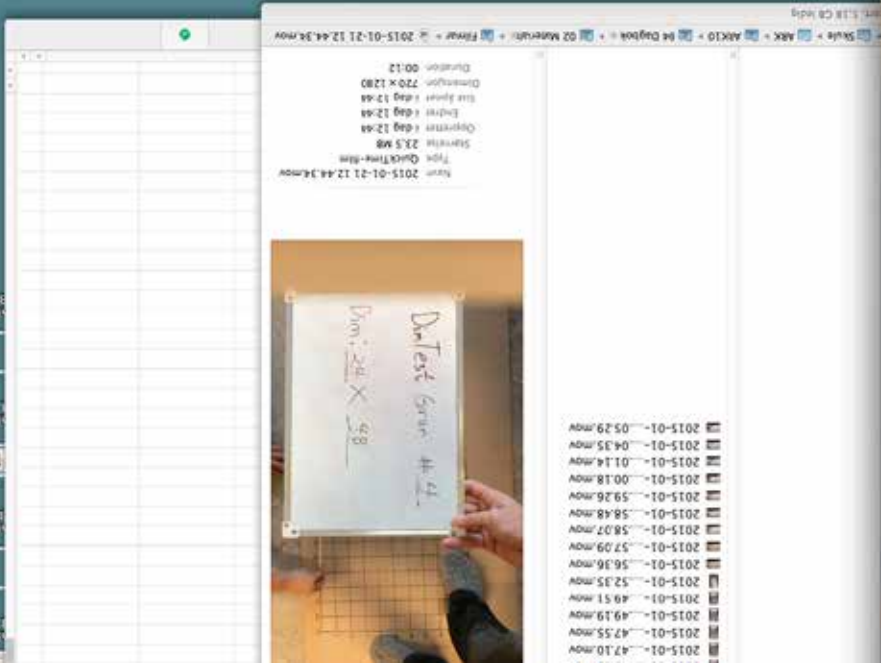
ledig, 5,18 GB tillgängligt

Skole ▸ ARK ▸ ARK10 ▸ 04 Dagbok ▸ 02 Materiale ▸ Filmer ▸ 2015-01-21 12.44.34.mov

2015-01-...05.29.mov
2015-01-...04.35.mov
2015-01-...01.14.mov
2015-01-...00.18.mov
2015-01-...59.26.mov
2015-01-...58.48.mov
2015-01-...58.07.mov
2015-01-...57.09.mov
2015-01-...56.36.mov
2015-01-...52.35.mov
2015-01-...49.51.mov
2015-01-...49.19.mov
2015-01-...47.55.mov
2015-01-...47.10.mov

| | |
|---|---|
| Navn | 2015-01-21 12.44.34.mov |
| Type | QuickTime-film |
| Størrelse | 23,5 MB |
| Opprettet | i dag 12:44 |
| Endret | i dag 12:44 |
| Sist åpnet | i dag 12:44 |
| Dimensjon | 720 × 1280 |
| Duration | 00:12 |

DimTest Grain #4
Dim: 24 X 38